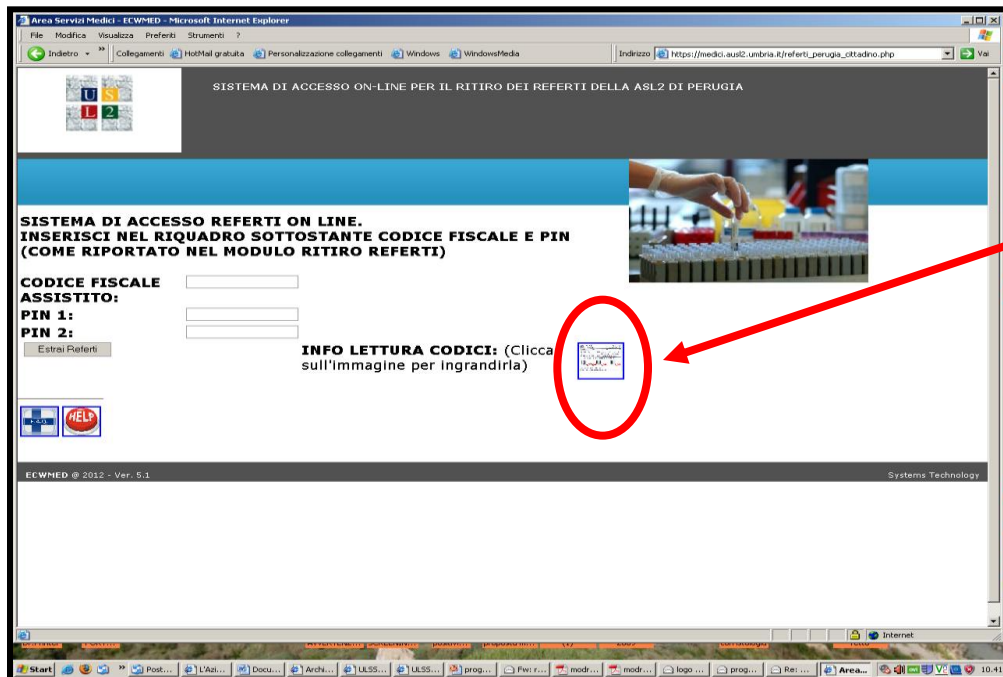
Area Servizi Medici - ECWMED - Microsoft Internet Explorer

File Modifica Visualizza Preferiti Strumenti ?

Indietro Collegamenti HotMail gratuita Personalizzazione collegamenti Windows WindowsMedia Indirizzo https://medici.ausl2.umbria.it/referti_perugia_cittadino.php Vai

U S L 2

SISTEMA DI ACCESSO ON-LINE PER IL RITIRO DEI REFERTI DELLA ASL2 DI PERUGIA

SISTEMA DI ACCESSO REFERTI ON LINE.
INSERISCI NEL RIQUADRO SOTTOSTANTE CODICE FISCALE E PIN (COME RIPORTATO NEL MODULO RITIRO REFERTI)

CODICE FISCALE ASSISTITO:
PIN 1:
PIN 2:
Estrai Referti

INFO LETTURA CODICI: (Clicca sull'immagine per ingrandirla)

F.A.Q.
HELP

ECWMED @ 2012 - Ver. 5.1

Systems Technology

Internet

Start Post... L'Azi... Docu... Archi... ULSS... ULSS... prog... Fw: r... modr... modr... logo ... prog... Re: ... Area... 10.41